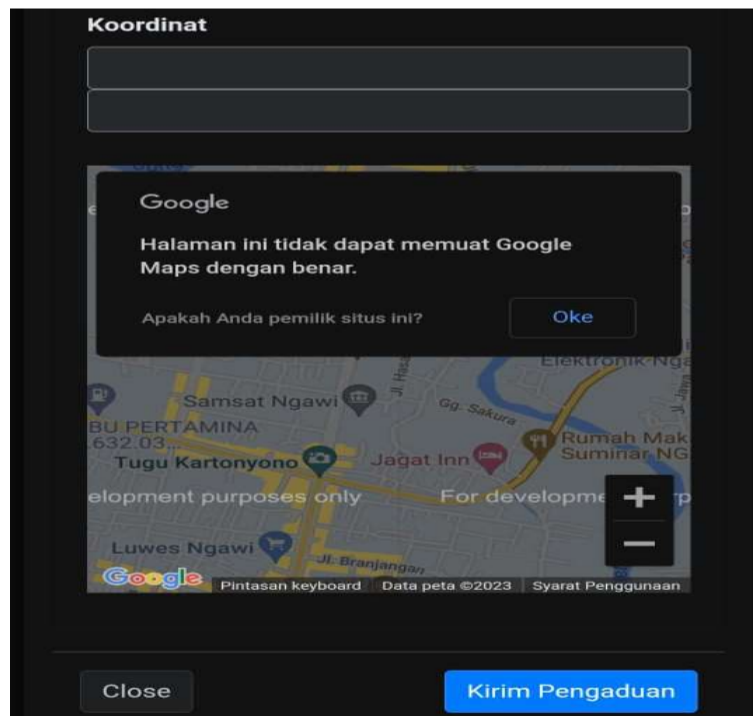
Koordinat

Google

Halaman ini tidak dapat memuat Google Maps dengan benar.

Apakah Anda pemilik situs ini?

Oke

Elektronik Nga

Samsat Ngawi

Gg. Sakura

BU PERTAMINA .632.03...

Rumah Mak Suminar NG

Tugu Kartonyono

Jagat Inn

elopment purposes only

For developme

+

−

Luwes Ngawi

Jl. Branjangan

Google

Pintasan keyboard

Data peta ©2023

Syarat Penggunaan

Close

Kirim Pengaduan